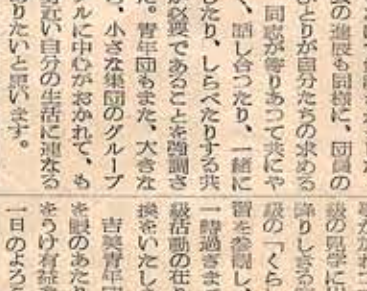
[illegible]の進展も同様に、団員の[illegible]とりが自分たちの求める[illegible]同志が寄りあって共にや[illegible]、話し合ったり、しらべたりする共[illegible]が必要であることを強調さ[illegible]た。青年団もまた、大きな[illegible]小さな集団のグループ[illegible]ルに中心がおかれて、も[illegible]近い自分の生活に連なる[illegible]りたいと思います。

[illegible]級の見学に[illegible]
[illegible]諦りしき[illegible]
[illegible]級の「くら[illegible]
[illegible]習を参加し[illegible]
一時過ぎま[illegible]
級活動の在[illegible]
換をいたし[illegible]
吉美青年団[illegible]
を眼のあた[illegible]
をうけ有益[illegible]
一日のよろ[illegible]